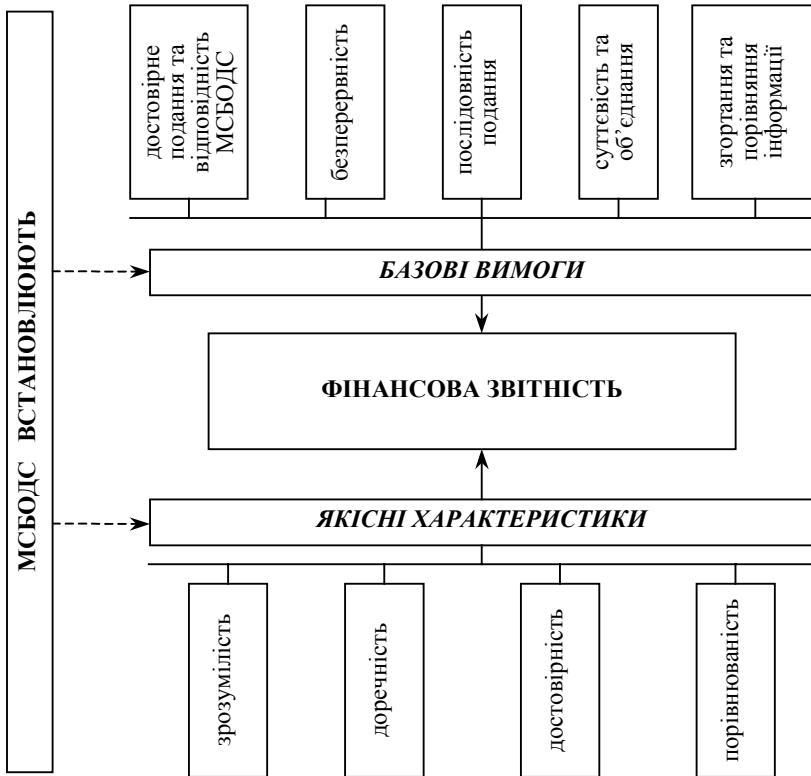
МСБОДС ВСТАНОВЛЮЮТЬ

достовірне подання та відповідність МСБОДС

безперервність

послідовність подання

суттєвість та об'єднання

згортання та порівняння інформації

БАЗОВІ ВИМОГИ

ФІНАНСОВА ЗВІТНІСТЬ

ЯКІСНІ ХАРАКТЕРИСТИКИ

зрозумілість

доречність

достовірність

порівнюваність